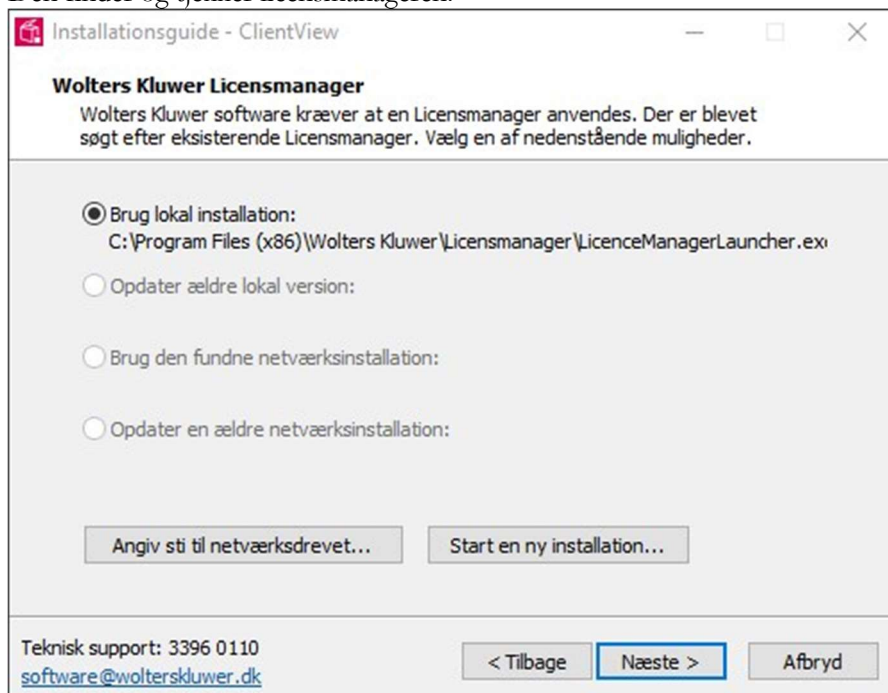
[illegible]

Installationsguide - ClientView

Wolters Kluwer Licensmanager

Wolters Kluwer software kræver at en Licensmanager anvendes. Der er blevet søgt efter eksisterende Licensmanager. Vælg en af nedenstående muligheder.

Brug lokal installation:
C:\Program Files (x86)\Wolters Kluwer\Licensmanager\LicenceManagerLauncher.ex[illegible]

Opdater ældre lokal version:

Brug den fundne netværksinstallation:

Opdater en ældre netværksinstallation:

Angiv sti til netværksdrevet...

Start en ny installation...

Teknisk support: 3396 0110
software@wolterskluwer.dk

< Tilbage

Næste >

Afbryd